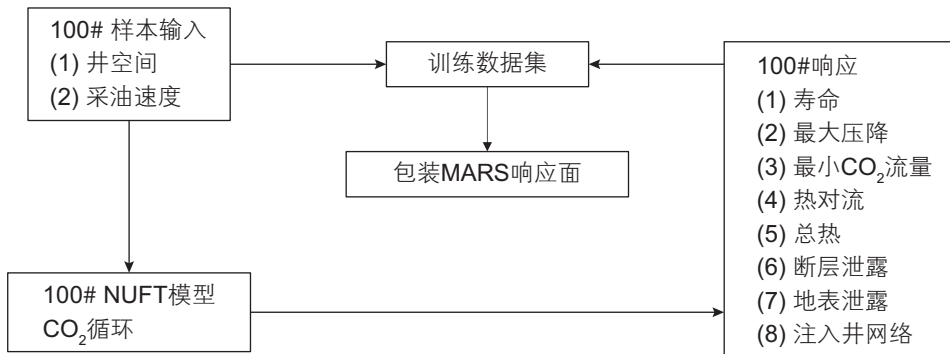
100# 样本输入
(1) 井空间
(2) 采油速度

训练数据集

包装MARS响应面

100#响应
(1) 寿命
(2) 最大压降
(3) 最小$CO_2$流量
(4) 热对流
(5) 总热
(6) 断层泄露
(7) 地表泄露
(8) 注入井网络

100# NUFT模型
$CO_2$循环